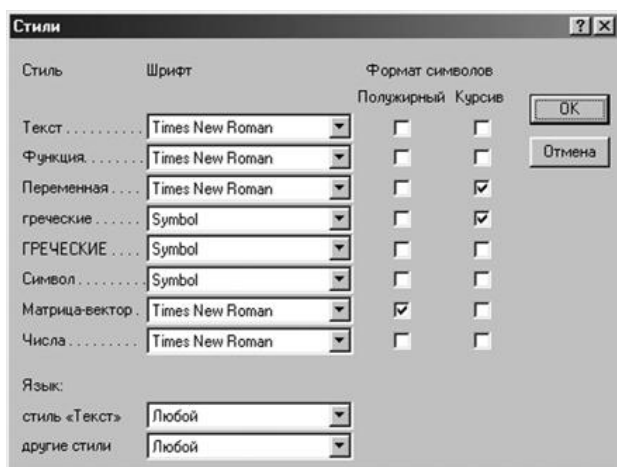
Стили ? X

| Стиль | Шрифт | Полужирный | Курсив |
|---|---|---|---|
| Текст.......... | Times New Roman | ☐ | ☐ |
| Функция........ | Times New Roman | ☐ | ☐ |
| Переменная.... | Times New Roman | ☐ | ☑ |
| греческие...... | Symbol | ☐ | ☑ |
| ГРЕЧЕСКИЕ.... | Symbol | ☐ | ☐ |
| Символ......... | Symbol | ☐ | ☐ |
| Матрица-вектор. | Times New Roman | ☑ | ☐ |
| Числа.......... | Times New Roman | ☐ | ☐ |

Формат символов

OK

Отмена

Язык:

стиль «Текст» Любой

другие стили Любой